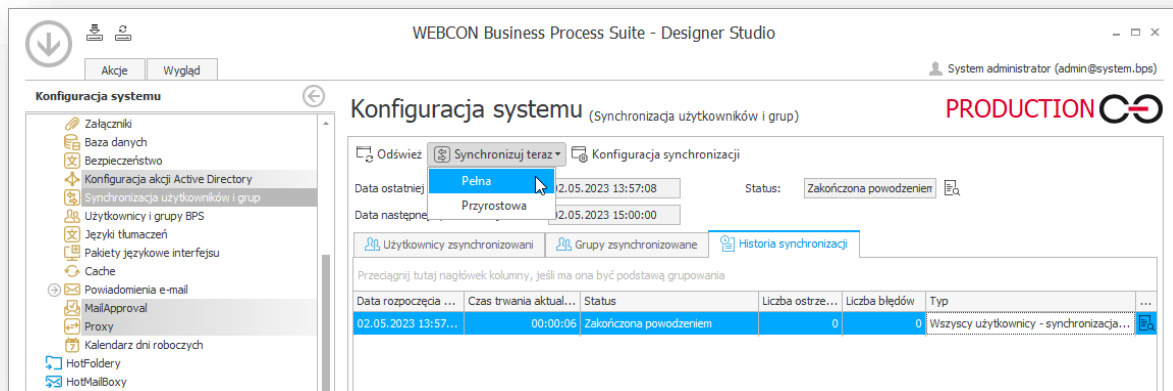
WEBCON Business Process Suite - Designer Studio

Akcje Wygląd

System administrator (admin@system.bps)

Konfiguracja systemu

Załączniki
Baza danych
Bezpieczeństwo
Konfiguracja akcji Active Directory
Synchronizacja użytkowników i grup
Użytkownicy i grupy BPS
Języki tłumaczeń
Pakiety językowe interfejsu
Cache
Powiadomienia e-mail
MailApproval
Proxy
Kalendarz dni roboczych
HotFoldery
HotMailBoxy

Konfiguracja systemu (Synchronizacja użytkowników i grup)

PRODUCTION

Odśwież Synchronizuj teraz Konfiguracja synchronizacji

Pełna
Przyrostowa

Data ostatniej 02.05.2023 13:57:08
Status: Zakończona powodzeniem
Data następnej 02.05.2023 15:00:00

Użytkownicy zsynchronizowani Grupy zsynchronizowane Historia synchronizacji

Przeciągnij tutaj nagłówek kolumny, jeśli ma ona być podstawą grupowania

| Data rozpoczęcia ... | Czas trwania aktual... | Status | Liczba ostrze... | Liczba błędów | Typ | ... |
|---|---|---|---|---|---|---|
| 02.05.2023 13:57... | 00:00:06 | Zakończona powodzeniem | 0 | 0 | Wszyscy użytkownicy - synchronizacja... | |